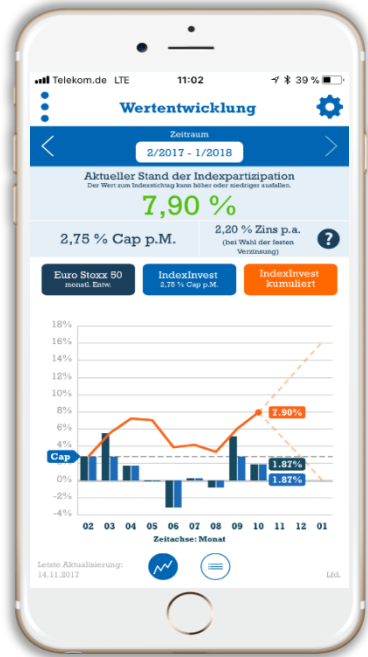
Telekom.de LTE 11:02 39 %

Wertentwicklung

Zeitraum

2/2017 - 1/2018

Aktueller Stand der Indexpartizipation

Der Wert zum Indexstichtag kann höher oder niedriger ausfallen.

7,90 %

2,75 % Cap p.M.

2,20 % Zins p.a. (bei Wahl der festen Verzinsung)

?

Euro Stoxx 50 monatl. Entw.

IndexInvest 2,75 % Cap p.M.

IndexInvest kumuliert

18%
16%
14%
12%
10%
8%
6%
4%
2%
0%
-2%
-4%

Cap

7.90%

1.87%

1.87%

02 03 04 05 06 07 08 09 10 11 12 01

Zeitachse: Monat

Letzte Aktualisierung: 14.11.2017

Ltd.